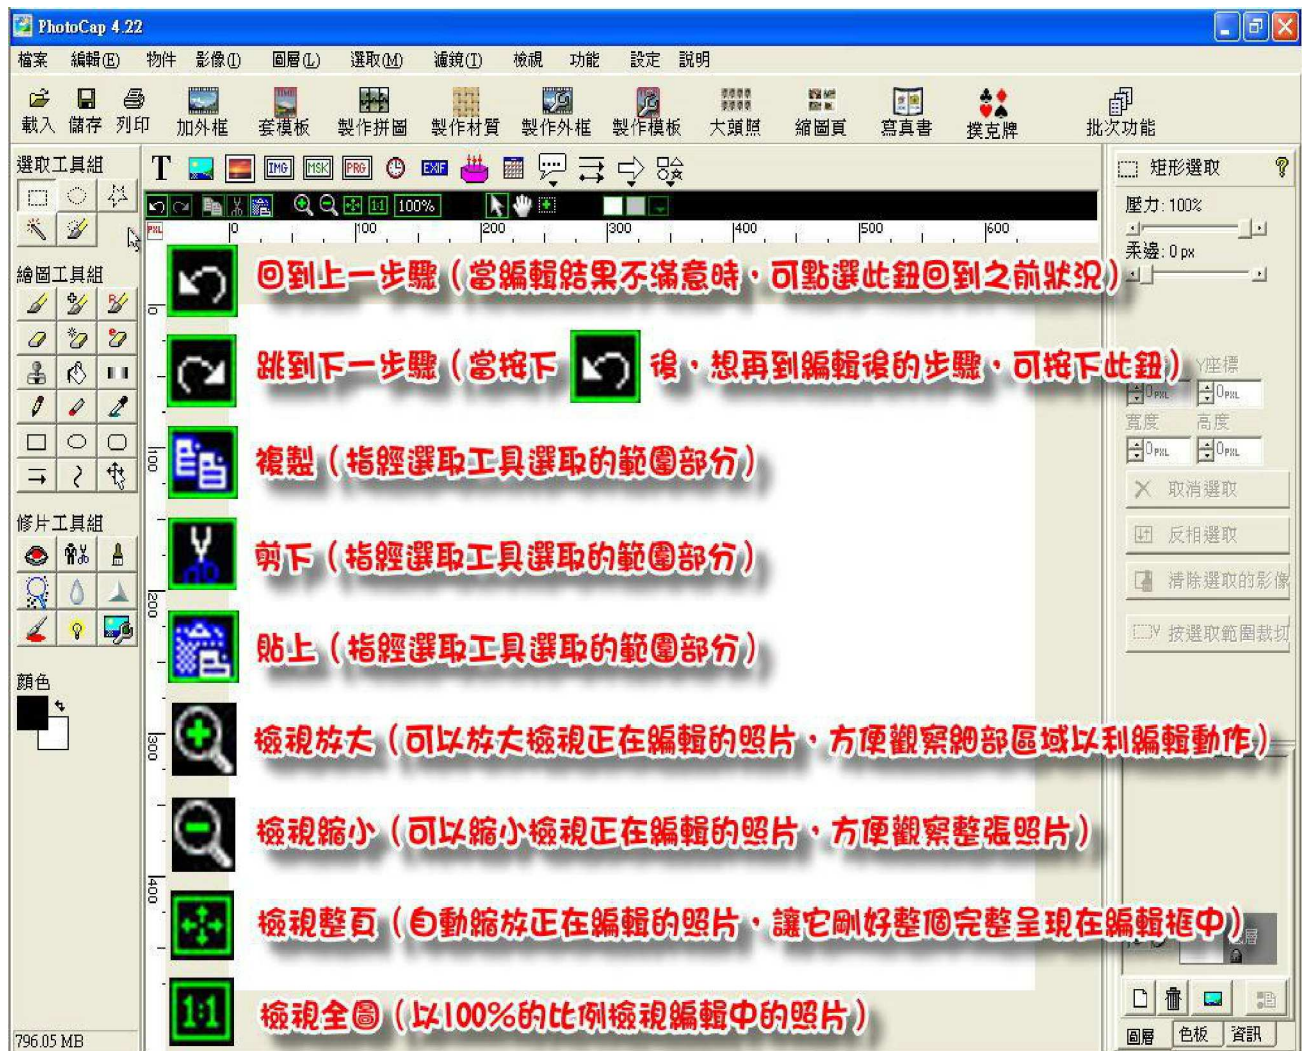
PhotoCap 4.22

檔案 編輯(E) 物件 影像(I) 圖層(L) 選取(M) 濾鏡(T) 檢視 功能 設定 說明

載入 儲存 列印 加外框 套模板 製作拼圖 製作材質 製作外框 製作模板 大頭照 縮圖頁 寫真書 撲克牌 批次功能

選取工具組

繪圖工具組

修片工具組

顏色

796.05 MB

T IMG MSK PRG EXIF

100%

PXL 0 100 200 300 400 500 600

0 100 200 300 400

矩形選取

壓力: 100%

柔邊: 0 px

Y座標

寬度 高度

0 PXL 0 PXL 0 PXL 0 PXL

取消選取

反相選取

清除選取的影像

按選取範圍裁切

圖層

圖層 色板 資訊

回到上一步驟(當編輯結果不滿意時,可點選此鈕回到之前狀況)

跳到下一步驟(當按下 後,想再到編輯後的步驟,可按下此鈕)

複製(指經選取工具選取的範圍部分)

剪下(指經選取工具選取的範圍部分)

貼上(指經選取工具選取的範圍部分)

檢視放大(可以放大檢視正在編輯的照片,方便觀察細部區域以利編輯動作)

檢視縮小(可以縮小檢視正在編輯的照片,方便觀察整張照片)

檢視整頁(自動縮放正在編輯的照片,讓它剛好整個完整呈現在編輯框中)

檢視全圖(以100%的比例檢視編輯中的照片)

1:1